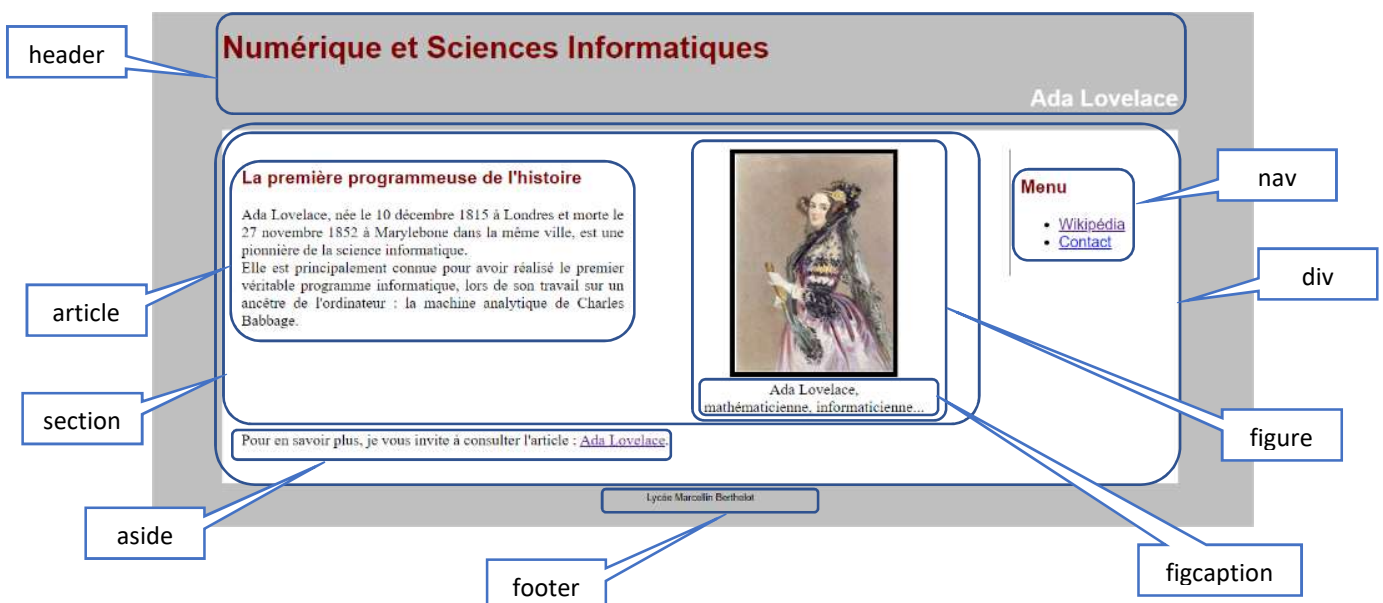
header

Numérique et Sciences Informatiques

Ada Lovelace

La première programmeuse de l'histoire

Ada Lovelace, née le 10 décembre 1815 à Londres et morte le 27 novembre 1852 à Marylebone dans la même ville, est une pionnière de la science informatique.
Elle est principalement connue pour avoir réalisé le premier véritable programme informatique, lors de son travail sur un ancêtre de l'ordinateur : la machine analytique de Charles Babbage.

Ada Lovelace, mathématicienne, informaticienne...

Menu

- Wikipédia
- Contact

nav

div

article

section

figure

Pour en savoir plus, je vous invite à consulter l'article : Ada Lovelace.

aside

Lycée Marcellin Berthelot

figcaption

footer